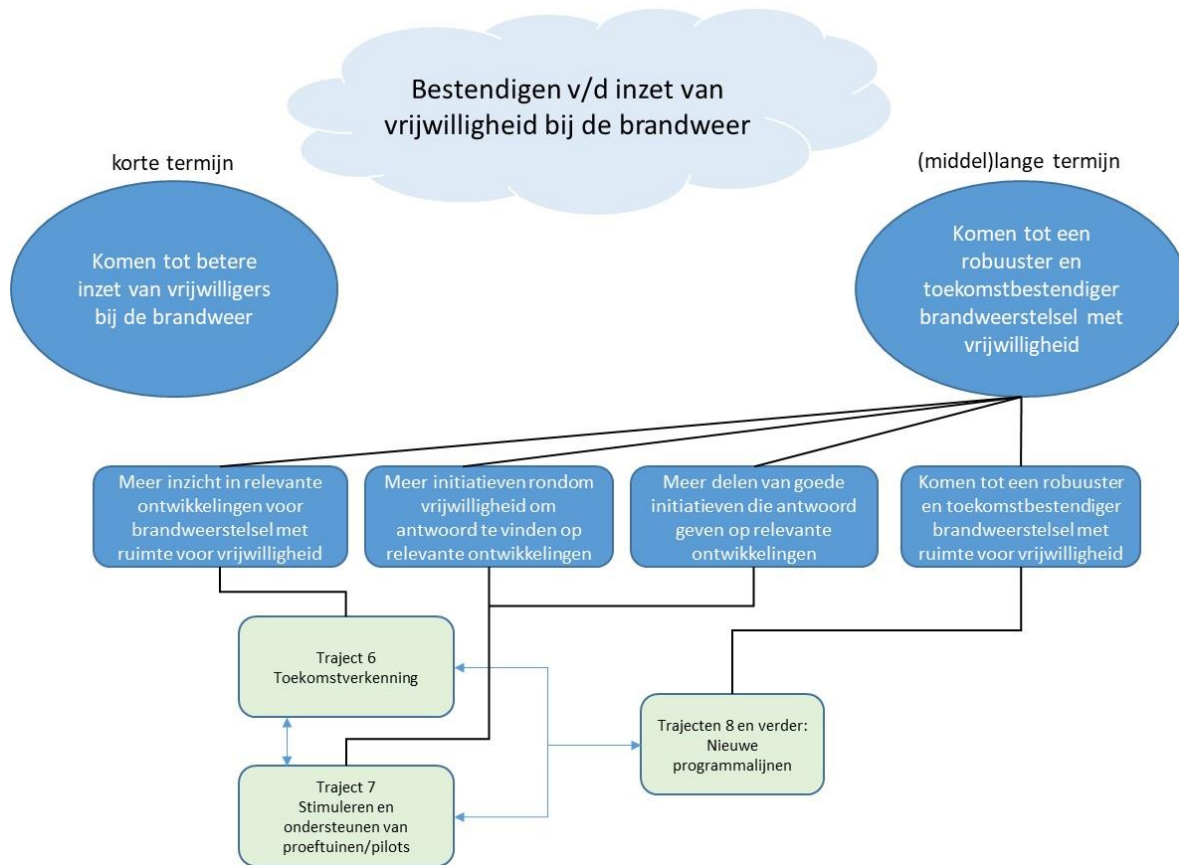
Bestendigen v/d inzet van vrijwilligheid bij de brandweer

korte termijn

(middel)lange termijn

Komen tot betere inzet van vrijwilligers bij de brandweer

Komen tot een robuuster en toekomstbestendiger brandweerstelsel met vrijwilligheid

Meer inzicht in relevante ontwikkelingen voor brandweerstelsel met ruimte voor vrijwilligheid

Meer initiatieven rondom vrijwilligheid om antwoord te vinden op relevante ontwikkelingen

Meer delen van goede initiatieven die antwoord geven op relevante ontwikkelingen

Komen tot een robuuster en toekomstbestendiger brandweerstelsel met ruimte voor vrijwilligheid

Traject 6
Toekomstverkenning

Trajecten 8 en verder:
Nieuwe programmalijnen

Traject 7
Stimuleren en ondersteunen van proeftuinen/pilots